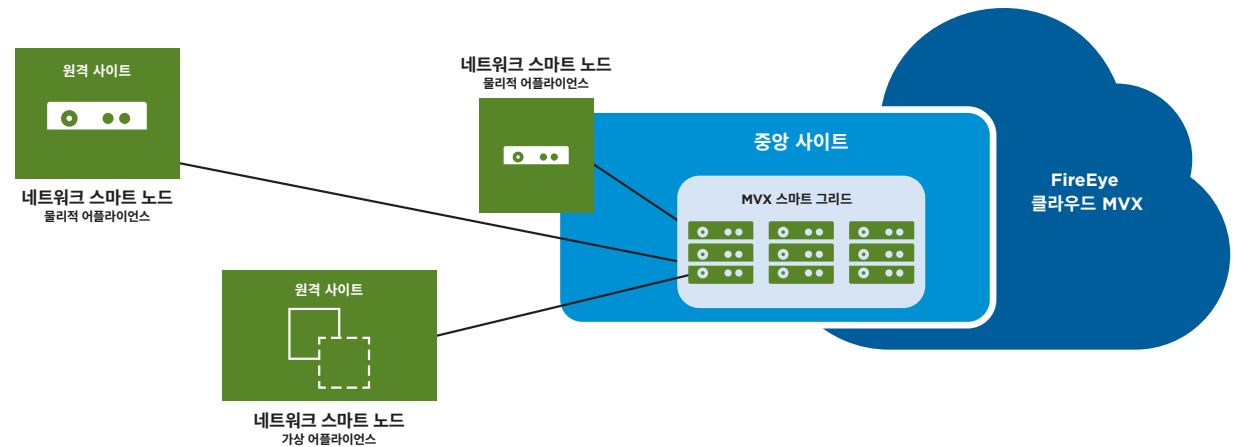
원격 사이트

네트워크 스마트 노드
물리적 어플라이언스

네트워크 스마트 노드
물리적 어플라이언스

중앙 사이트

MVX 스마트 그리드

FireEye
클라우드 MVX

원격 사이트

네트워크 스마트 노드
가상 어플라이언스